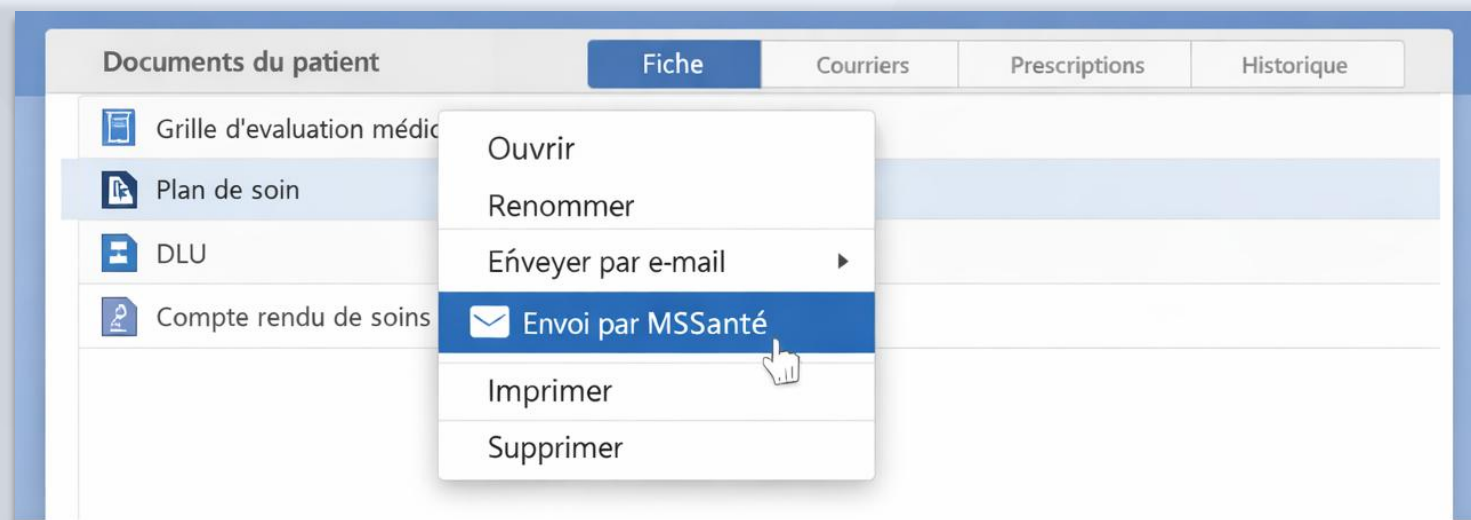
Documents du patient

Fiche | Courriers | Prescriptions | Historique

Grille d'evaluation médic

Plan de soin

DLU

Compte rendu de soins

Ouvrir

Renommer

Eńveyer par e-mail

Envoi par MSSanté

Imprimer

Supprimer